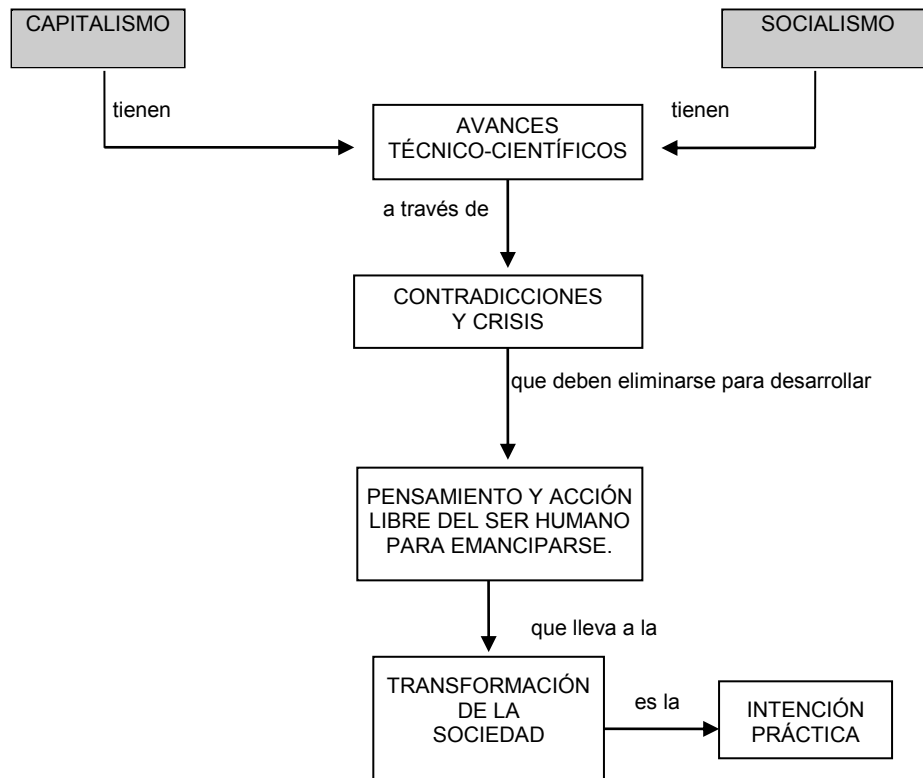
CAPITALISMO

SOCIALISMO

tienen

tienen

AVANCES TÉCNICO-CIENTÍFICOS

a través de

CONTRADICCIONES Y CRISIS

que deben eliminarse para desarrollar

PENSAMIENTO Y ACCIÓN LIBRE DEL SER HUMANO PARA EMANCIPARSE.

que lleva a la

TRANSFORMACIÓN DE LA SOCIEDAD

es la

INTENCIÓN PRÁCTICA